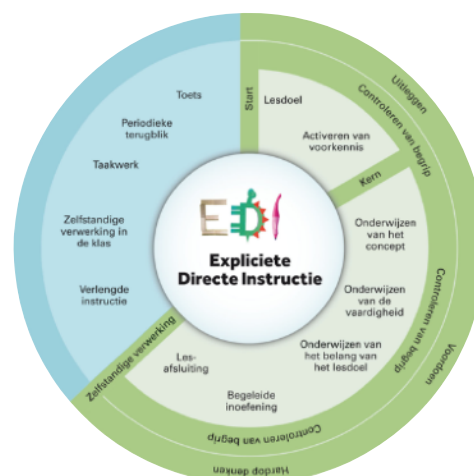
Toets

Periodieke terugblik

Taakwerk

Zelfstandige verwerking in de klas

Verlengde instructie

Start

Lesdoel

Activeren van voorkennis

Uitleggen

Controleren van begrip

Kern

Onderwijzen van het concept

Onderwijzen van de vaardigheid

Onderwijzen van het belang van het lesdoel

Controleren van begrip

Voordoen

EDI

Expliciete Directe Instructie

Zelfstandige verwerking

Les-afsluiting

Begeleide inoefening

Controleren van begrip

Hardop denken